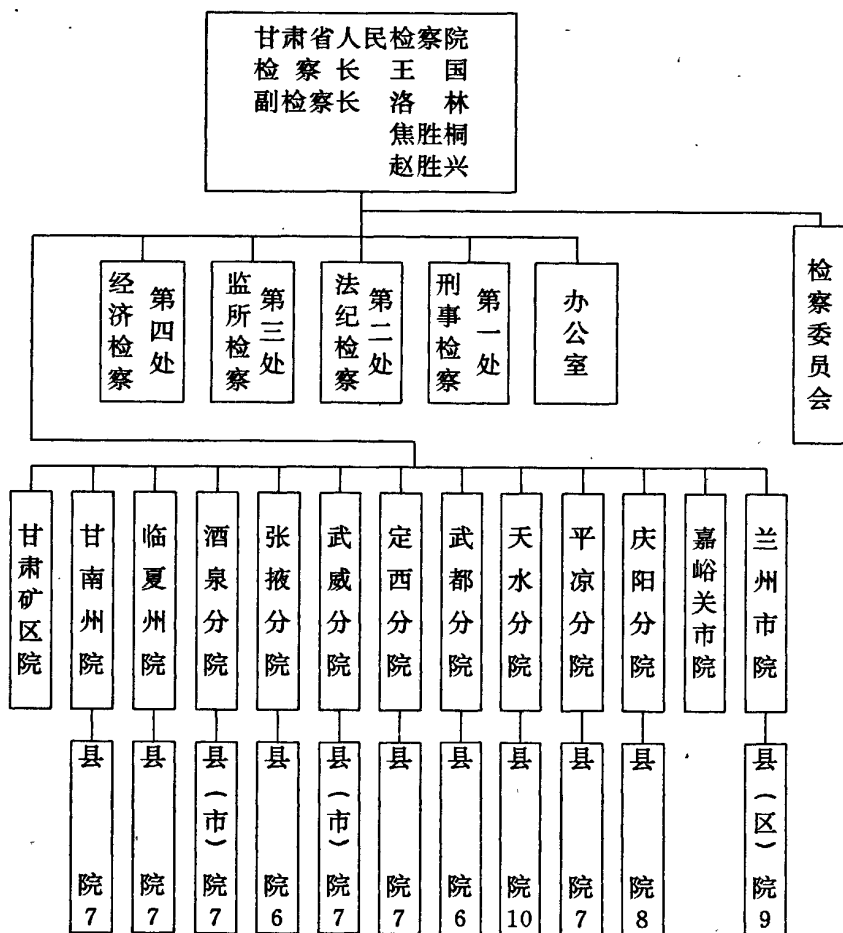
甘肃省人民检察院
检察长 王国
副检察长 洛林
焦胜桐
赵胜兴

第四处 经济检察
第三处 监所检察
第二处 法纪检察
第一处 刑事检察
办公室
检察委员会

甘肃矿区院
甘南州院
临夏州院
酒泉分院
张掖分院
武威分院
定西分院
武都分院
天水分院
平凉分院
庆阳分院
嘉峪关市院
兰州市院

县院 7
县院 7
县(市)院 7
县院 6
县(市)院 7
县院 7
县院 6
县院 10
县院 7
县院 8
县(区)院 9